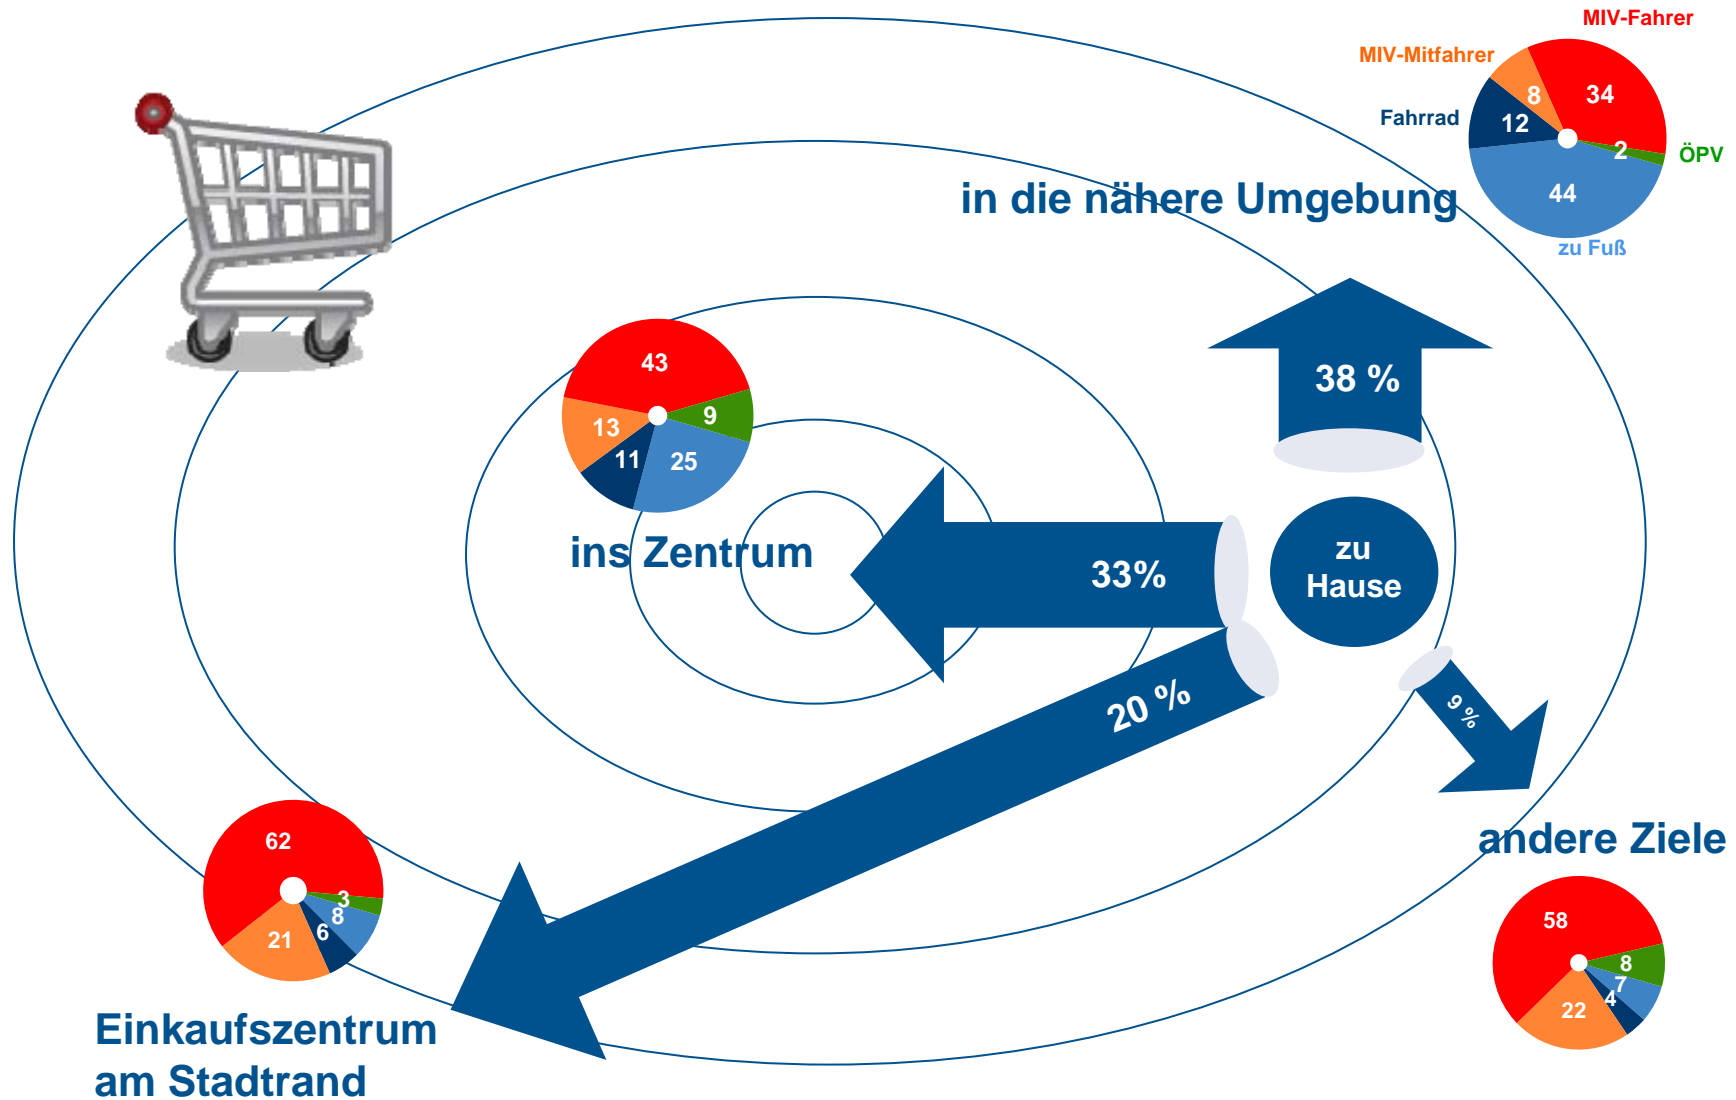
MIV-Fahrer
MIV-Mitfahrer
Fahrrad
ÖPV
zu Fuß
34
8
12
2
44

in die nähere Umgebung

38 %

43
13
9
11
25

ins Zentrum

33%

zu Hause

20 %

9 %

andere Ziele

62
3
8
6
21

58
8
7
4
22

Einkaufszentrum am Stadtrand